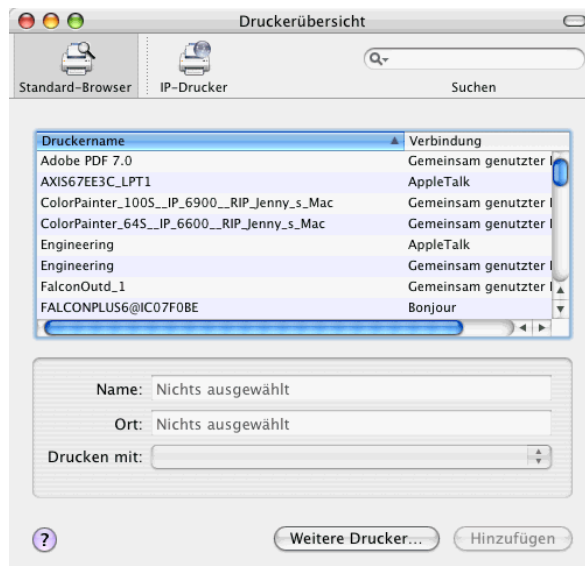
Druckerübersicht

Standard-Browser IP-Drucker Suchen

| Druckername | Verbindung |
|---|---|
| Adobe PDF 7.0 | Gemeinsam genutzter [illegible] |
| AXIS67EE3C_LPT1 | AppleTalk |
| ColorPainter_100S__IP_6900__RIP_Jenny_s_Mac | Gemeinsam genutzter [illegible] |
| ColorPainter_64S__IP_6600__RIP_Jenny_s_Mac | Gemeinsam genutzter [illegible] |
| Engineering | AppleTalk |
| Engineering | Gemeinsam genutzter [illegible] |
| FalconOutd_1 | Gemeinsam genutzter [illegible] |
| FALCONPLUS6@IC07F0BE | Bonjour |

Name: Nichts ausgewählt

Ort: Nichts ausgewählt

Drucken mit:

?

Weitere Drucker... Hinzufügen